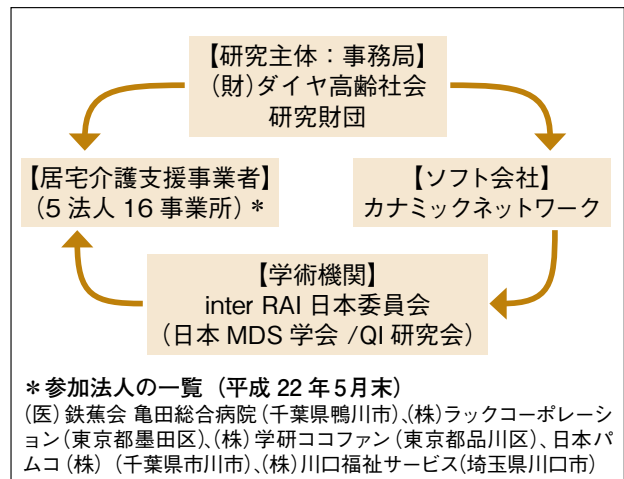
【研究主体：事務局】
（財）ダイヤ高齢社会
研究財団

【居宅介護支援事業者】
（5 法人 16 事業所）＊

【ソフト会社】
カナミックネットワーク

【学術機関】
inter RAI 日本委員会
（日本 MDS 学会 /QI 研究会）

＊参加法人の一覧（平成 22 年5月末）
（医）鉄蕉会 亀田総合病院（千葉県鴨川市）、（株）ラックコーポレーション（東京都墨田区）、（株）学研ココファン（東京都品川区）、日本パムコ（株）（千葉県市川市）、（株）川口福祉サービス（埼玉県川口市）